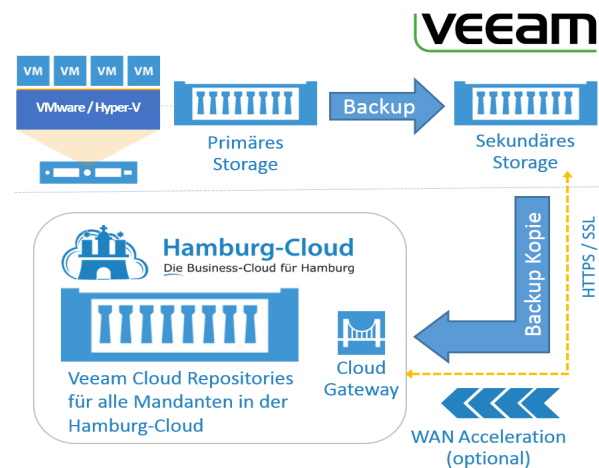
VEEAM

VM VM VM VM

VMware / Hyper-V

Primäres Storage

Backup

Sekundäres Storage

Hamburg-Cloud
Die Business-Cloud für Hamburg

Backup Kopie

HTTPS / SSL

Cloud Gateway

Veeam Cloud Repositories für alle Mandanten in der Hamburg-Cloud

WAN Acceleration (optional)